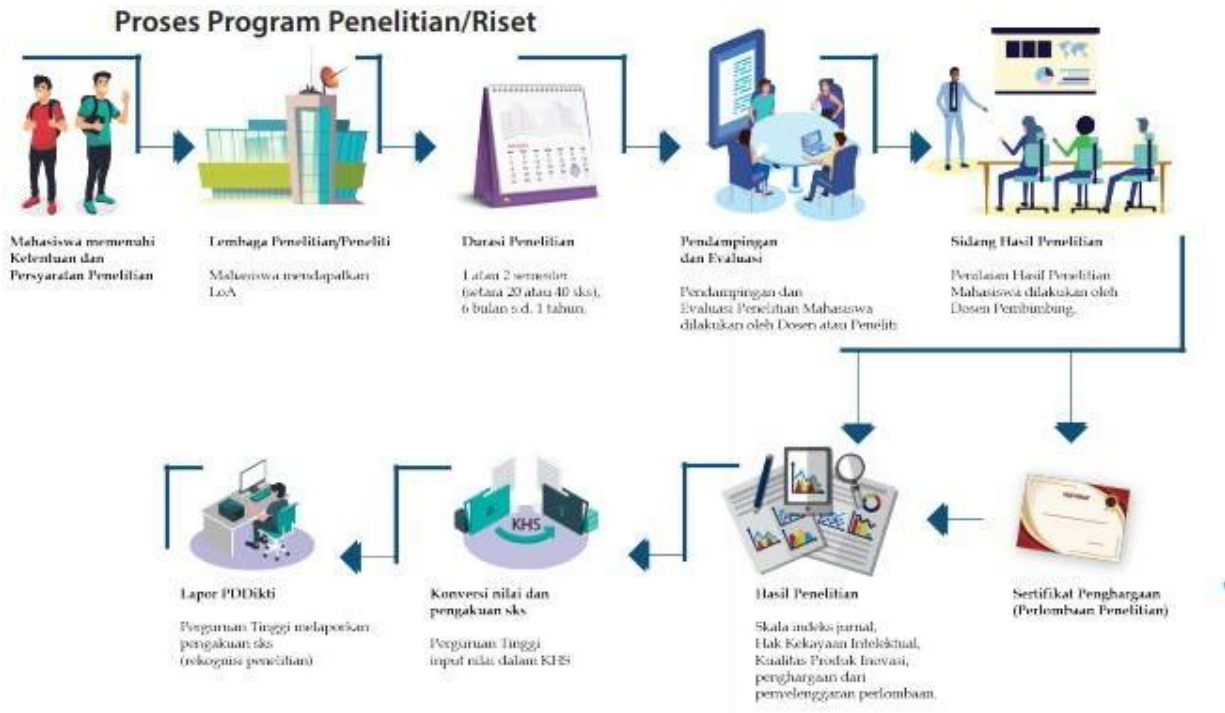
Proses Program Penelitian/Riset

Mahasiswa memenuhi Ketentuan dan Persyaratan Penelitian

Lembaga Penelitian/Peneliti

Mahasiswa mendapatkan LoA

Durasi Penelitian

1 atau 2 semester (setara 20 atau 40 sks), 6 bulan s.d. 1 tahun.

Pendampingan dan Evaluasi

Pendampingan dan Evaluasi Penelitian Mahasiswa dilakukan oleh Dosen atau Peneliti

Sidang Hasil Penelitian

Penilaian Hasil Penelitian Mahasiswa dilakukan oleh Dosen Pembimbing.

KHS

Lapor PDDikti

Perguruan Tinggi melaporkan pengakuan sks (rekognisi penelitian)

Konversi nilai dan pengakuan sks

Perguruan Tinggi input nilai dalam KHS

Hasil Penelitian

Skala indeks jurnal, Hak Kekayaan Intelektual, Kualitas Produk Inovasi, penghargaan dari penyelenggaraan perlombaan.

Sertifikat Penghargaan (Perlombaan Penelitian)